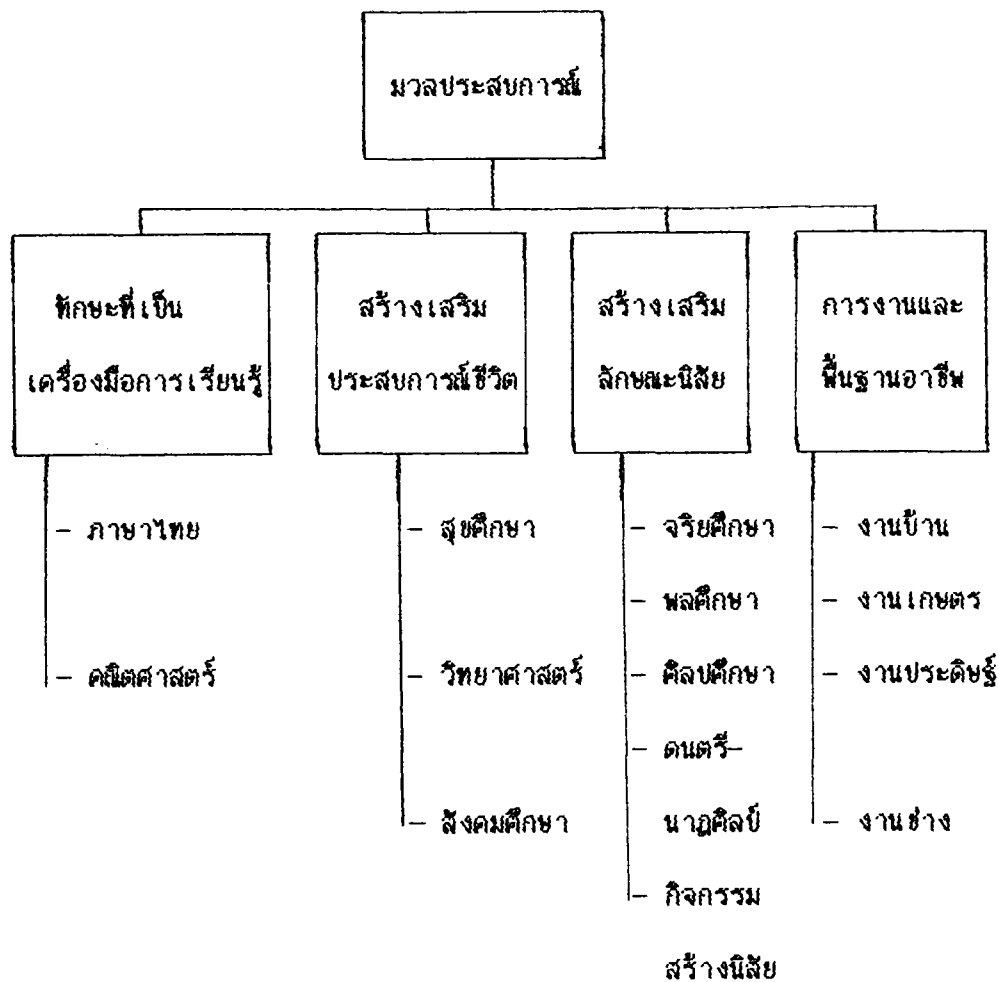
มวลประสบการณ์

ทักษะที่เป็นเครื่องมือการเรียนรู้

- ภาษาไทย
- คณิตศาสตร์

สร้างเสริมประสบการณ์ชีวิต

- สุขศึกษา
- วิทยาศาสตร์
- สังคมศึกษา

สร้างเสริมลักษณะนิสัย

- จริยศึกษา
- พลศึกษา
- ศิลปศึกษา
- ดนตรี–นาฏศิลป์
- กิจกรรมสร้างนิสัย

การงานและพื้นฐานอาชีพ

- งานบ้าน
- งานเกษตร
- งานประดิษฐ์
- งานช่าง